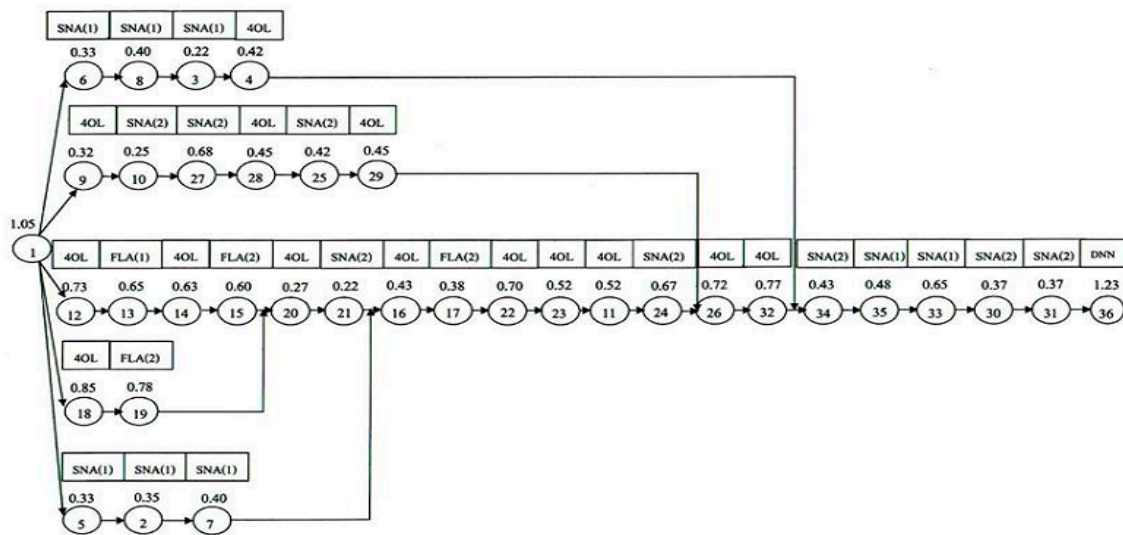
SNA(1) SNA(1) SNA(1) 4OL
0.33 0.40 0.22 0.42
6 8 3 4

4OL SNA(2) SNA(2) 4OL SNA(2) 4OL
0.32 0.25 0.68 0.45 0.42 0.45
9 10 27 28 25 29

1.05
1

4OL FLA(1) 4OL FLA(2) 4OL SNA(2) 4OL FLA(2) 4OL 4OL 4OL SNA(2) 4OL 4OL SNA(2) SNA(1) SNA(1) SNA(2) SNA(2) DNN
0.73 0.65 0.63 0.60 0.27 0.22 0.43 0.38 0.70 0.52 0.52 0.67 0.72 0.77 0.43 0.48 0.65 0.37 0.37 1.23
12 13 14 15 20 21 16 17 22 23 11 24 26 32 34 35 33 30 31 36

4OL FLA(2)
0.85 0.78
18 19

SNA(1) SNA(1) SNA(1)
0.33 0.35 0.40
5 2 7